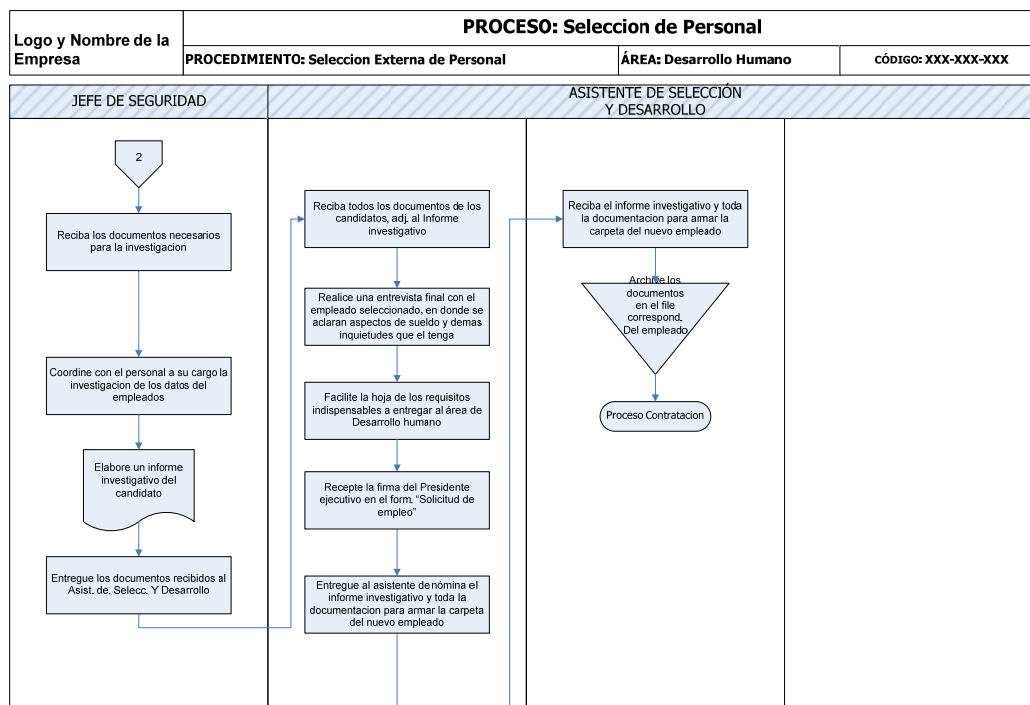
Logo y Nombre de la Empresa

PROCESO: Seleccion de Personal

PROCEDIMIENTO: Seleccion Externa de Personal

ÁREA: Desarrollo Humano

CÓDIGO: XXX-XXX-XXX

JEFE DE SEGURIDAD

ASISTENTE DE SELECCIÓN Y DESARROLLO

2

Reciba los documentos necesarios para la investigacion

Coordine con el personal a su cargo la investigacion de los datos del empleados

Elabore un informe investigativo del candidato

Entregue los documentos recibidos al Asist. de. Selecc. Y Desarrollo

Reciba todos los documentos de los candidatos, adj. al Informe investigativo

Realice una entrevista final con el empleado seleccionado, en donde se aclaran aspectos de sueldo y demas inquietudes que el tenga

Facilite la hoja de los requisitos indispensables a entregar al área de Desarrollo humano

Recepte la firma del Presidente ejecutivo en el form. "Solicitud de empleo"

Entregue al asistente de nómina el informe investigativo y toda la documentacion para armar la carpeta del nuevo empleado

Reciba el informe investigativo y toda la documentacion para armar la carpeta del nuevo empleado

Archive los documentos en el file correspond. Del empleado

Proceso Contratacion